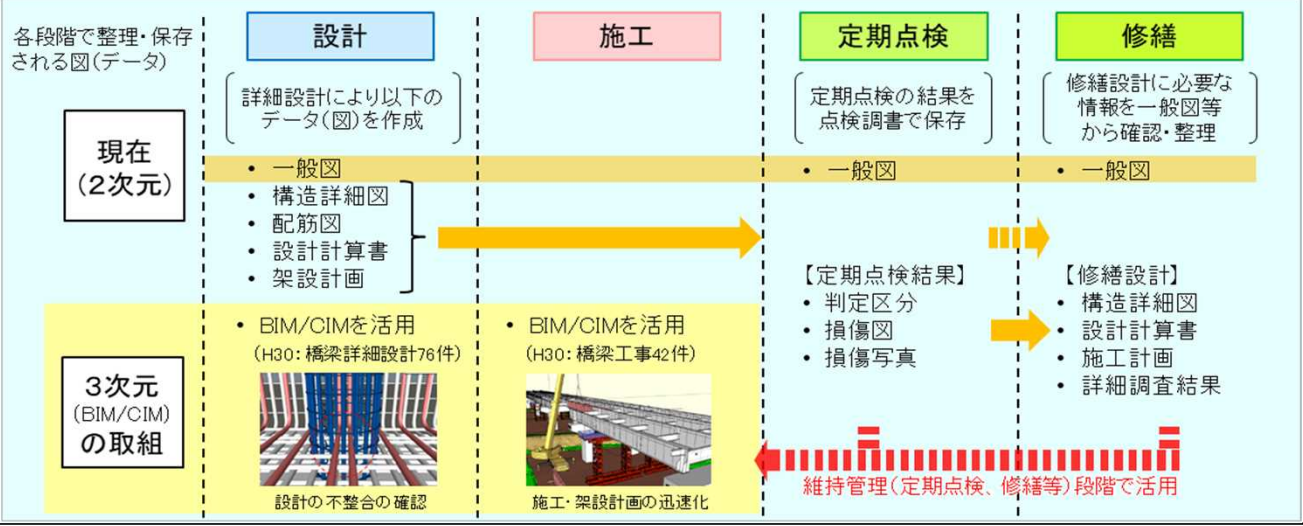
各段階で整理・保存される図(データ)

設計

施工

定期点検

修繕

詳細設計により以下のデータ(図)を作成

定期点検の結果を点検調書で保存

修繕設計に必要な情報を一般図等から確認・整理

現在
(2次元)

• 一般図
• 構造詳細図
• 配筋図
• 設計計算書
• 架設計画

• 一般図

• 一般図

【定期点検結果】
• 判定区分
• 損傷図
• 損傷写真

【修繕設計】
• 構造詳細図
• 設計計算書
• 施工計画
• 詳細調査結果

3次元
(BIM/CIM)
の取組

• BIM/CIMを活用
(H30:橋梁詳細設計76件)

設計の不整合の確認

• BIM/CIMを活用
(H30:橋梁工事42件)

施工・架設計画の迅速化

維持管理(定期点検、修繕等)段階で活用